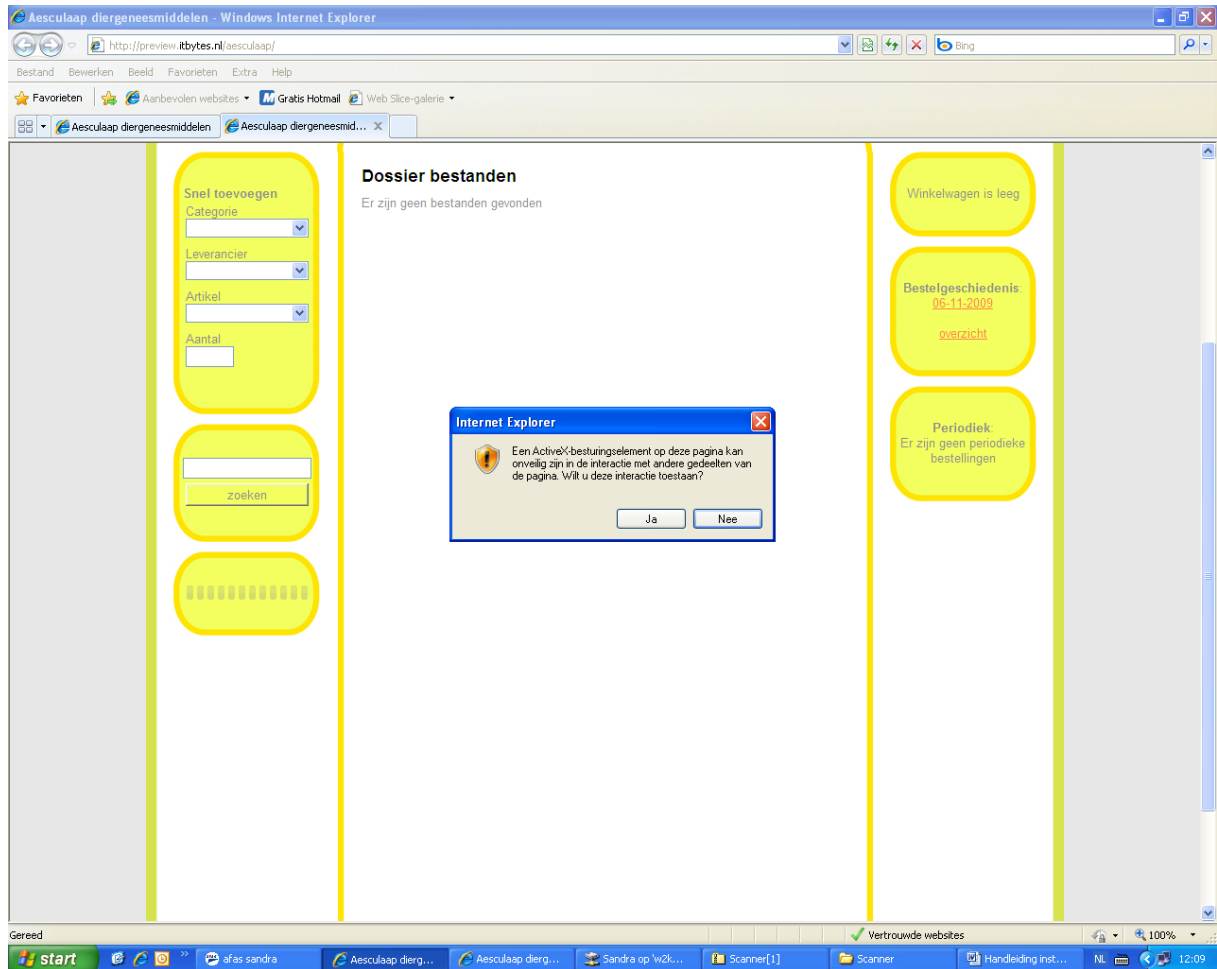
Aesculaap diergeneesmiddelen - Windows Internet Explorer

http://preview.itbytes.nl/aesculaap/

Bing

Bestand Bewerken Beeld Favorieten Extra Help

Favorieten | Aanbevolen websites ▾ Gratis Hotmail Web Slice-galerie ▾

Aesculaap diergeneesmiddelen | Aesculaap diergeneesmid... ×

Snel toevoegen
Categorie
Leverancier
Artikel
Aantal

zoeken

Dossier bestanden
Er zijn geen bestanden gevonden

Winkelwagen is leeg

Bestelgeschiedenis:
06-11-2009

overzicht

Periodiek:
Er zijn geen periodieke bestellingen

Internet Explorer

Een ActiveX-besturingselement op deze pagina kan onveilig zijn in de interactie met andere gedeelten van de pagina. Wilt u deze interactie toestaan?

Ja Nee

Gereed

Vertrouwde websites

100%

start

afas sandra

Aesculaap dierg...

Aesculaap dierg...

Sandra op 'w2k...

Scanner[1]

Scanner

Handleiding inst...

NL

12:09